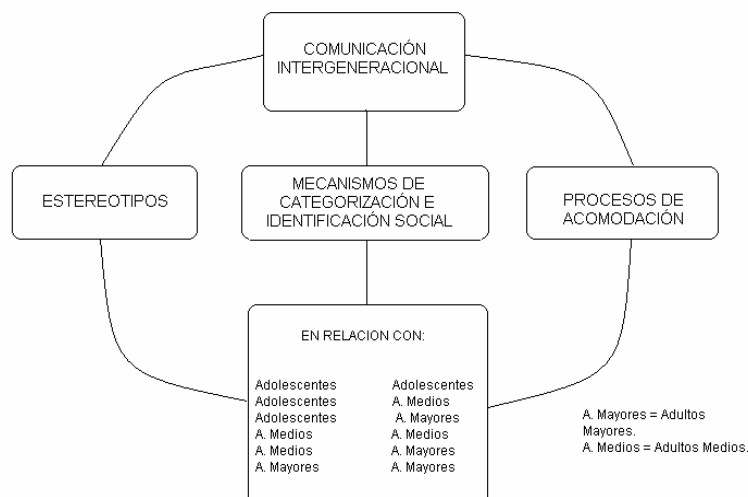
COMUNICACIÓN INTERGENERACIONAL

ESTEREOTIPOS

MECANISMOS DE CATEGORIZACIÓN E IDENTIFICACIÓN SOCIAL

PROCESOS DE ACOMODACIÓN

EN RELACION CON:

| | |
|---|---|
| Adolescentes | Adolescentes |
| Adolescentes | A. Medios |
| Adolescentes | A. Mayores |
| A. Medios | A. Medios |
| A. Medios | A. Mayores |
| A. Mayores | A. Mayores |

A. Mayores = Adultos Mayores.
A. Medios = Adultos Medios.